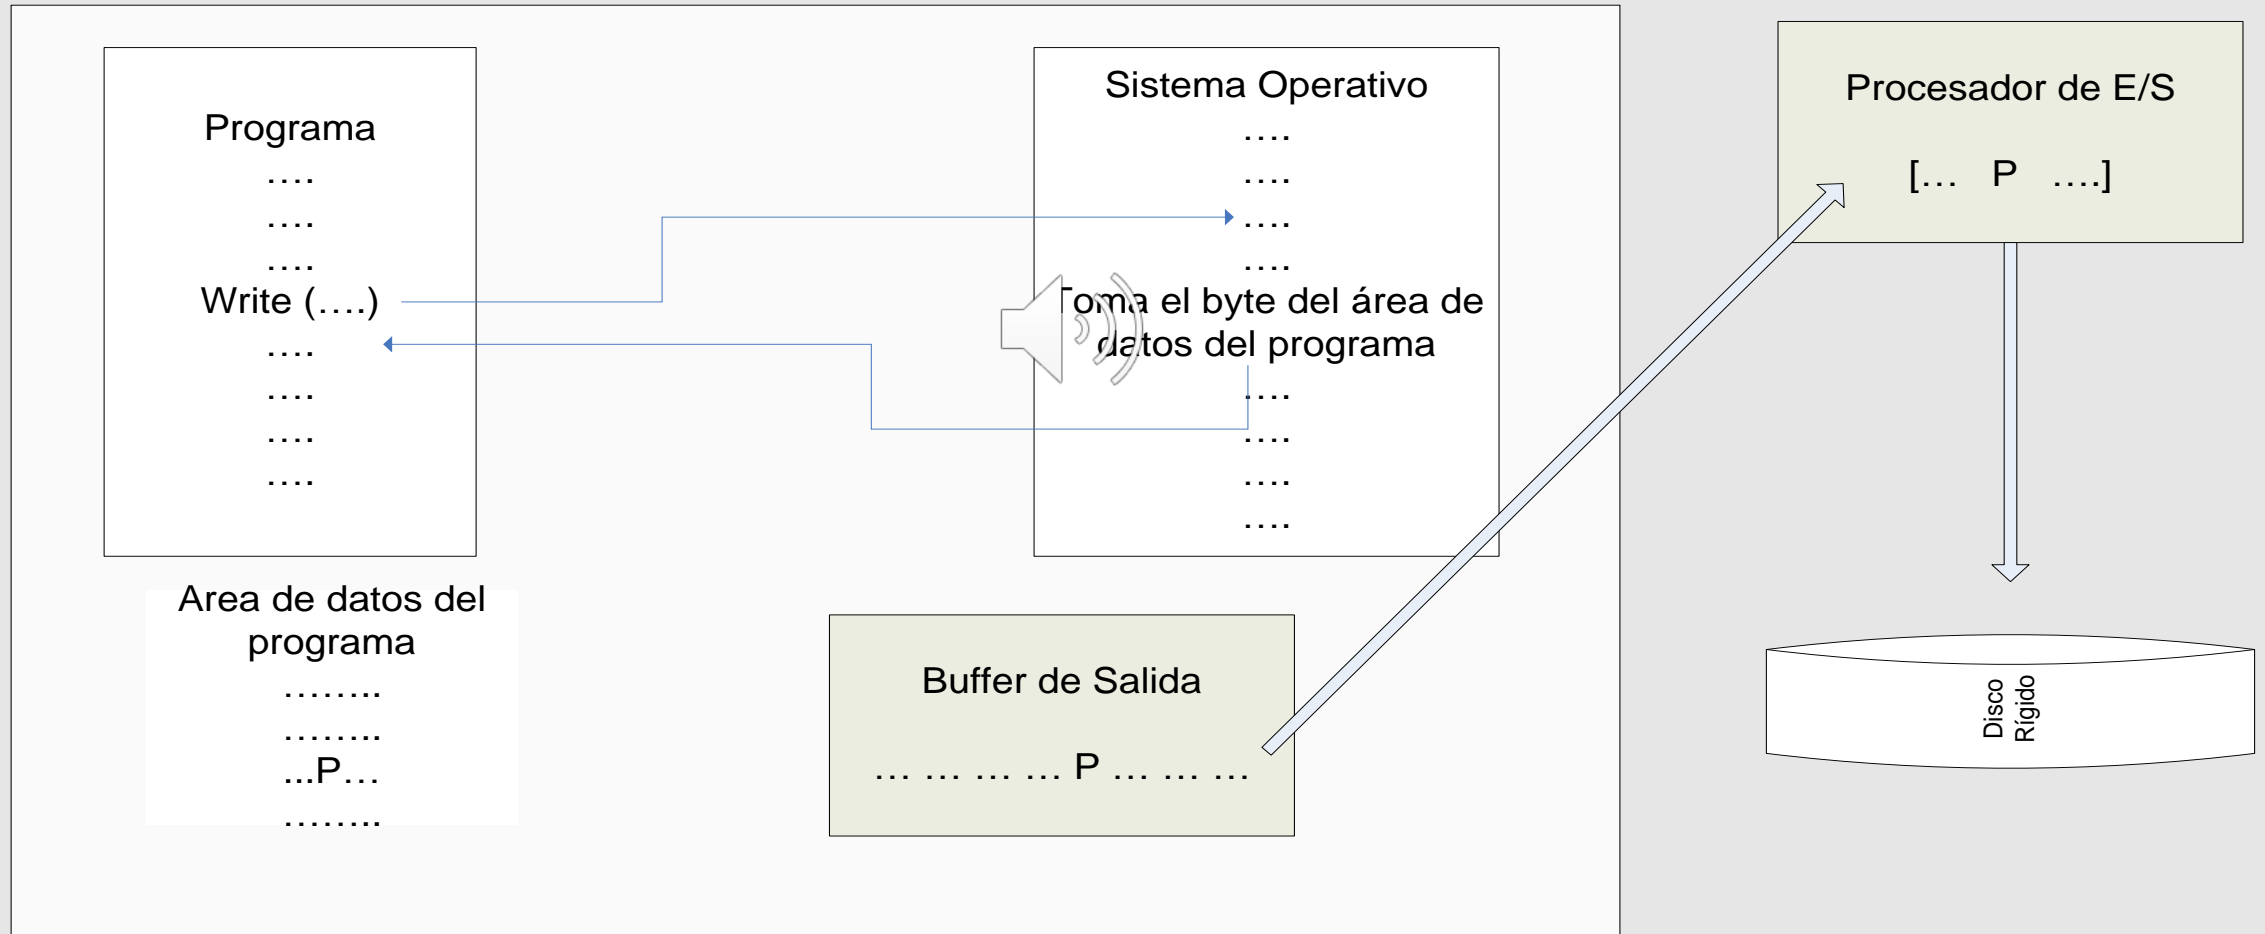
Programa
….
….
….
Write (….)
….
….
….
….

Sistema Operativo
….
….
….
….
Toma el byte del área de datos del programa
….
….
….
….

Procesador de E/S
[… P ….]

Area de datos del programa
……..
……..
...P…
……..

Buffer de Salida
… … … … P … … …

Disco Rígido